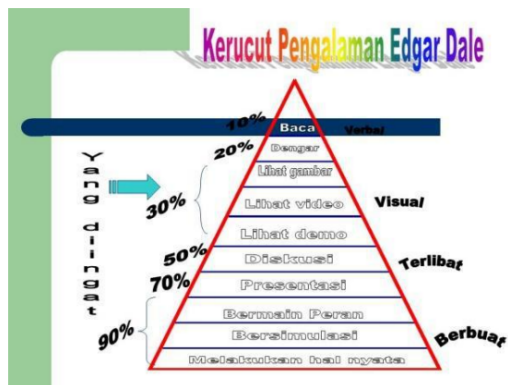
Kerucut Pengalaman Edgar Dale

Yang diingat

10%
Baca
Verbal
20%
Dengar
Lihat gambar
30%
Lihat video
Visual
Lihat demo
50%
Diskusi
Terlibat
70%
Presentasi
Bermain Peran
90%
Bersimulasi
Berbuat
Melakukan hal nyata